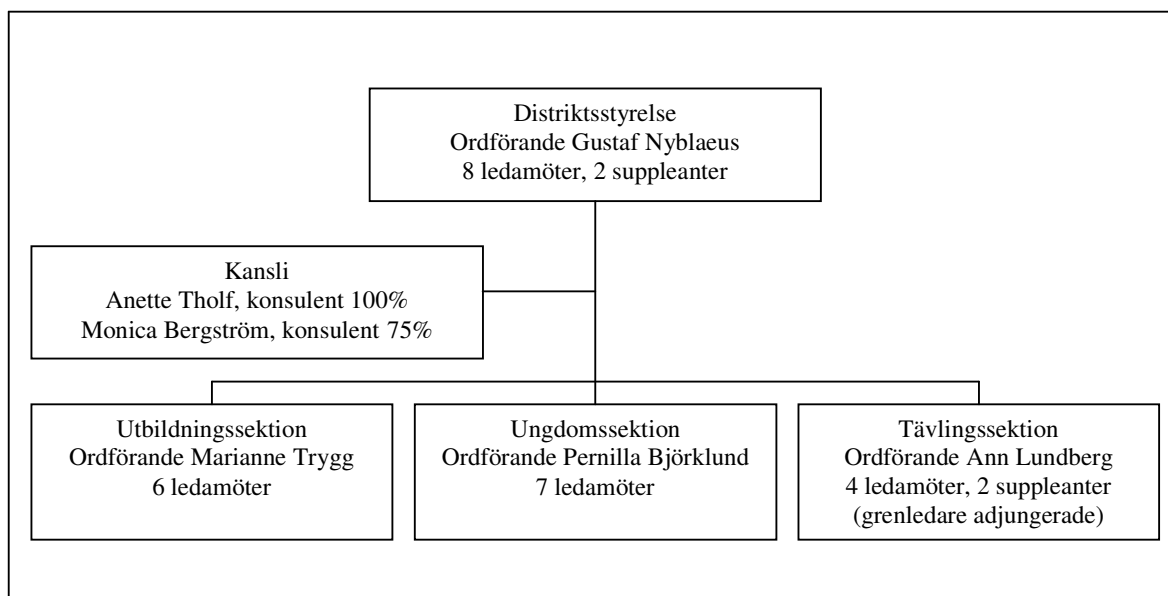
Distriktsstyrelse
Ordförande Gustaf Nyblaeus
8 ledamöter, 2 suppleanter

Kansli
Anette Tholf, konsulent 100%
Monica Bergström, konsulent 75%

Utbildningssektion
Ordförande Marianne Trygg
6 ledamöter

Ungdomssektion
Ordförande Pernilla Björklund
7 ledamöter

Tävlingssektion
Ordförande Ann Lundberg
4 ledamöter, 2 suppleanter
(grenledare adjungerade)